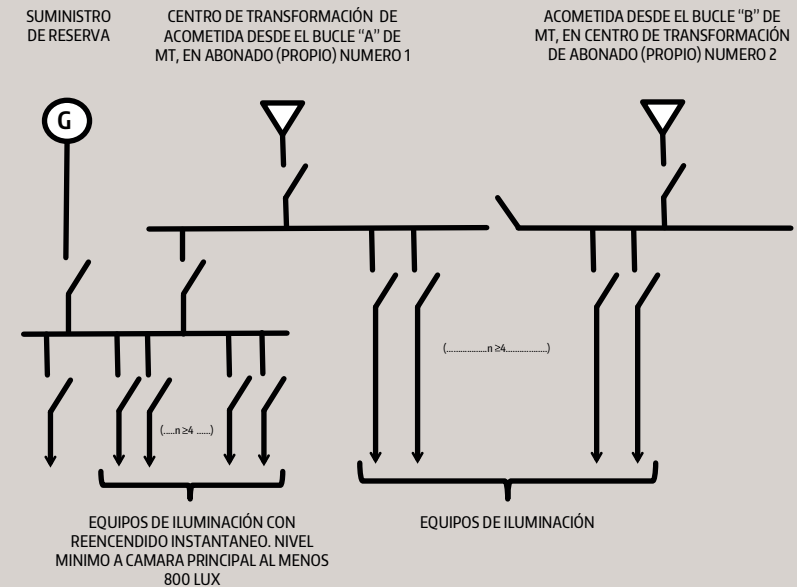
SUMINISTRO DE RESERVA

CENTRO DE TRANSFORMACIÓN DE ACOMETIDA DESDE EL BUCLE "A" DE MT, EN ABONADO (PROPIO) NUMERO 1

ACOMETIDA DESDE EL BUCLE "B" DE MT, EN CENTRO DE TRANSFORMACIÓN DE ABONADO (PROPIO) NUMERO 2

G

(.....n ≥4 ......)

(..................n ≥4..................)

EQUIPOS DE ILUMINACIÓN CON REENCENDIDO INSTANTANEO. NIVEL MINIMO A CAMARA PRINCIPAL AL MENOS 800 LUX

EQUIPOS DE ILUMINACIÓN